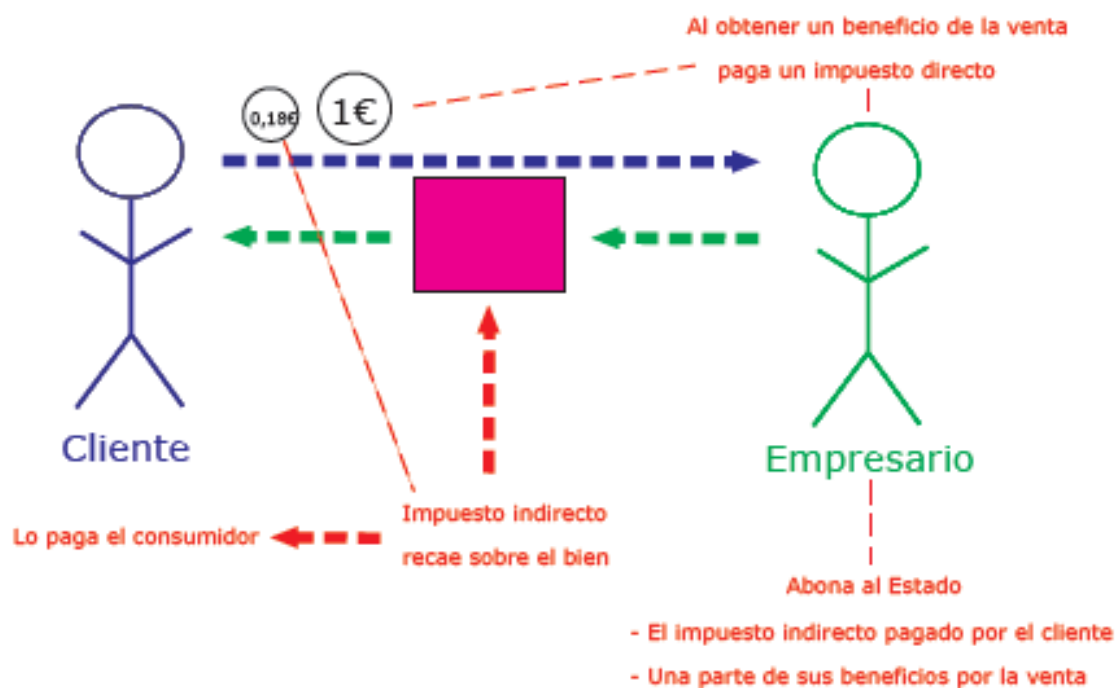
Al obtener un beneficio de la venta
paga un impuesto directo

0,18€

1€

Cliente

Empresario

Impuesto indirecto
recae sobre el bien

Lo paga el consumidor

Abona al Estado

- El impuesto indirecto pagado por el cliente
- Una parte de sus beneficios por la venta